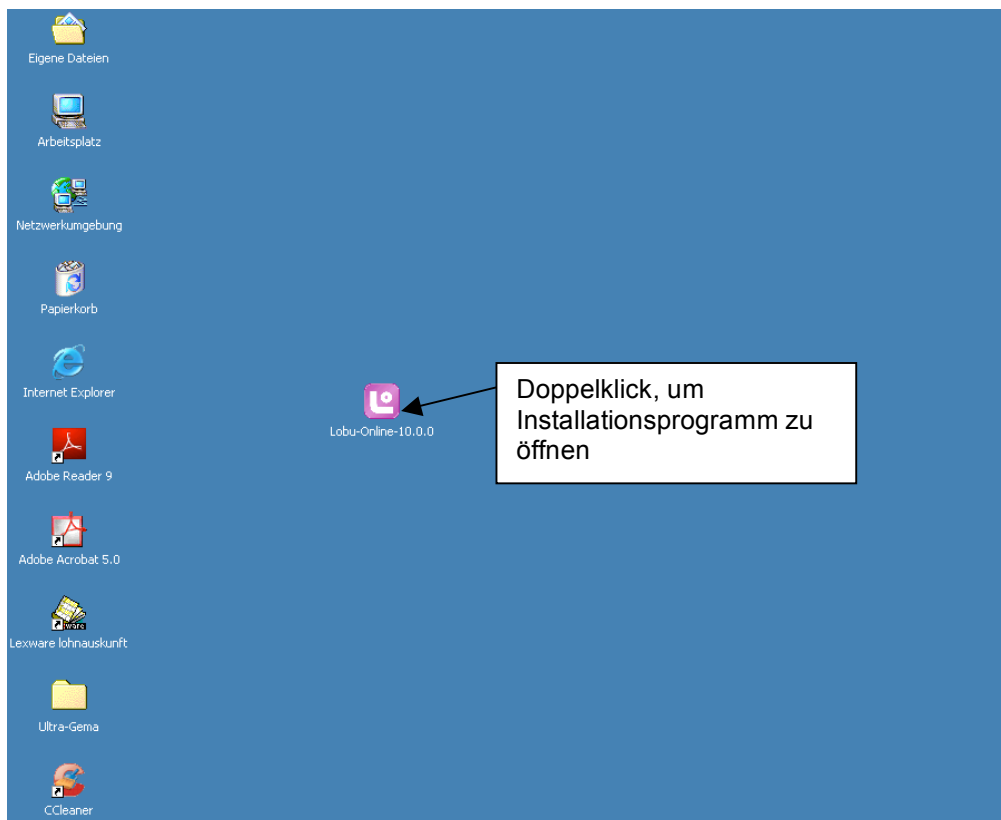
Eigene Dateien

Arbeitsplatz

Netzwerkumgebung

Papierkorb

Internet Explorer

Adobe Reader 9

Adobe Acrobat 5.0

ware

Lexware lohnauskunft

Ultra-Gema

CCleaner

Lobu-Online-10.0.0

Doppelklick, um Installationsprogramm zu öffnen